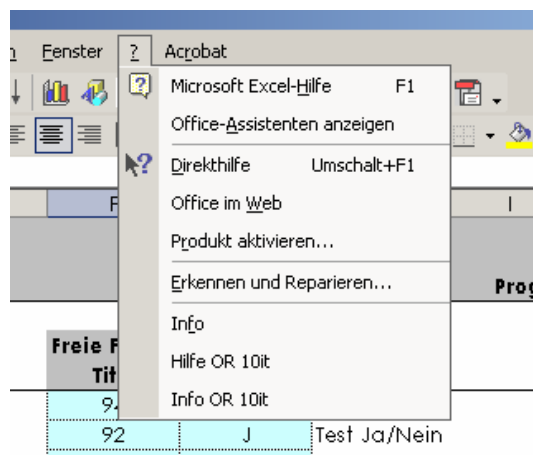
n Fenster ? Acrobat

Microsoft Excel-Hilfe F1
Office-Assistenten anzeigen
Direkthilfe Umschalt+F1
Office im Web
Produkt aktivieren...
Erkennen und Reparieren...
Info
Hilfe OR 10it
Info OR 10it

F
I
Prog
Freie F
Tit
9
92
J
Test Ja/Nein